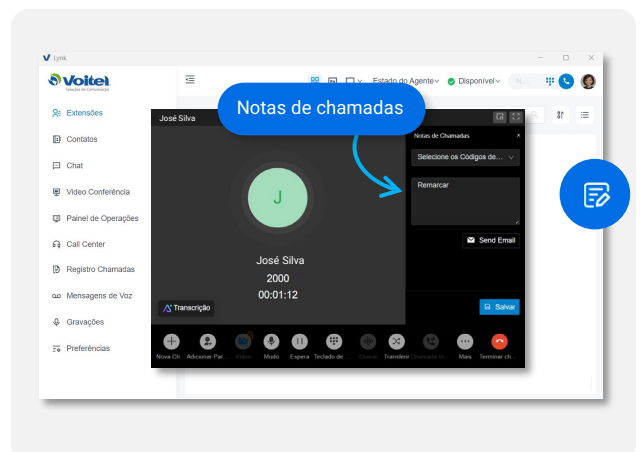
Lynk

Voitel
Soluções em Comunicação

Extensões
Contatos
Chat
Vídeo Conferência
Painel de Operações
Call Center
Registro Chamadas
Mensagens de Voz
Gravações
Preferências

Estado do Agente
Disponível

Notas de chamadas

José Silva

J

José Silva
2000
00:01:12

Transcrição

Notas de Chamadas
Selecione os Códigos de...
Remarcar
Send Email
Salvar

Nova Ch...
Adicionar Par...
Vídeo
Mudo
Espera
Teclado de ...
Gravar
Transferir
Chamada In...
Mais
Terminar ch...